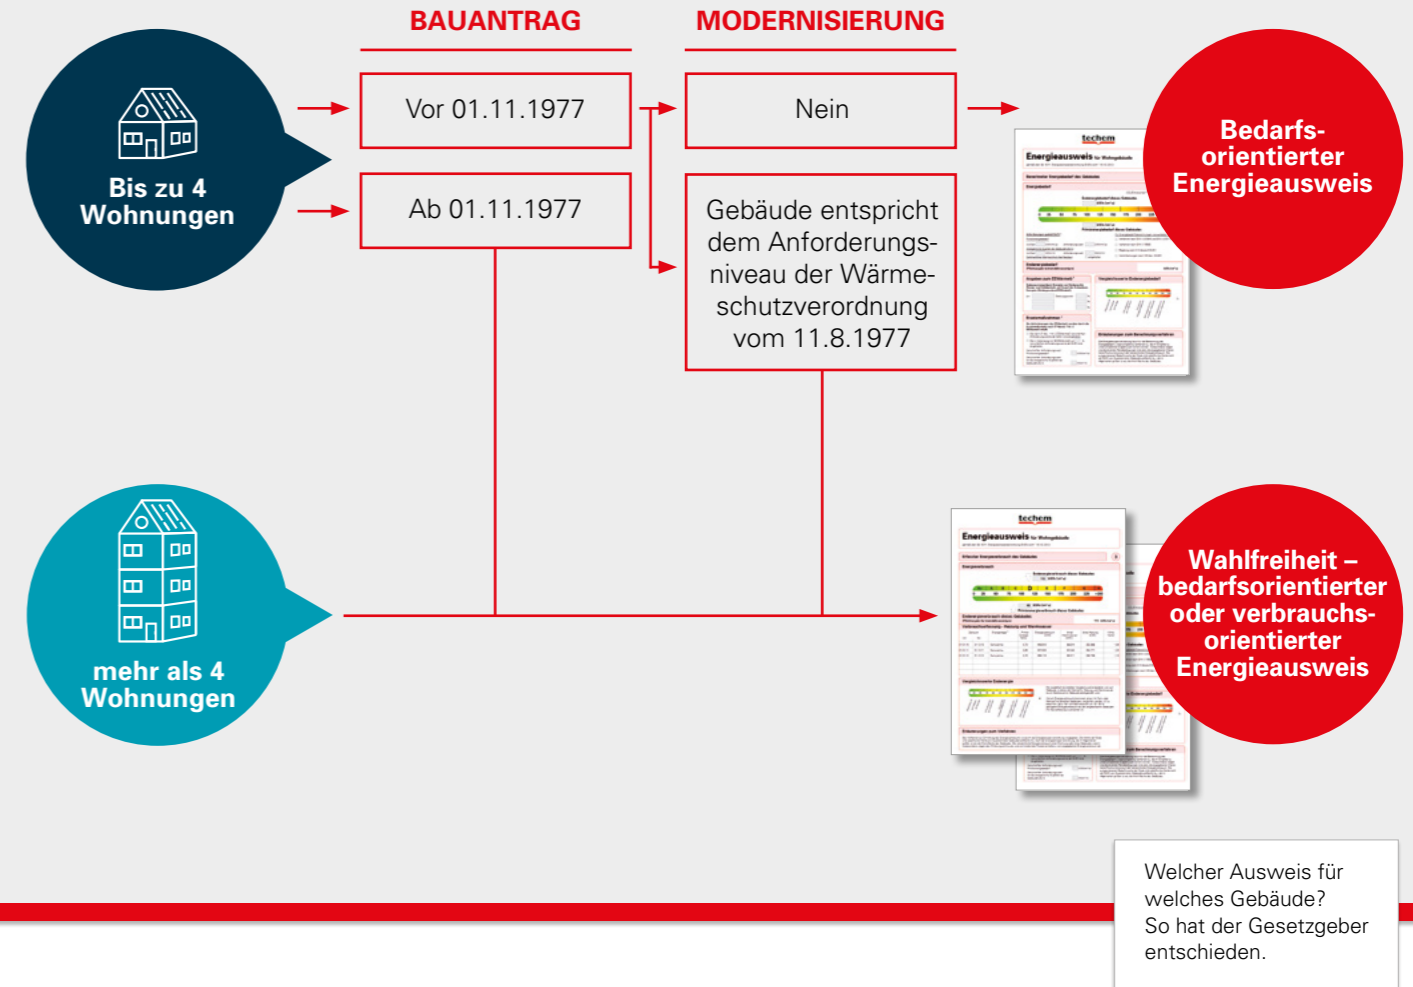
BAUANTRAG

MODERNISIERUNG

Bis zu 4 Wohnungen

Vor 01.11.1977

Nein

Ab 01.11.1977

Gebäude entspricht dem Anforderungsniveau der Wärmeschutzverordnung vom 11.8.1977

techem

Energieausweis

Bedarfsorientierter Energieausweis

mehr als 4 Wohnungen

techem

Energieausweis

Wahlfreiheit – bedarfsorientierter oder verbrauchsorientierter Energieausweis

Welcher Ausweis für welches Gebäude? So hat der Gesetzgeber entschieden.